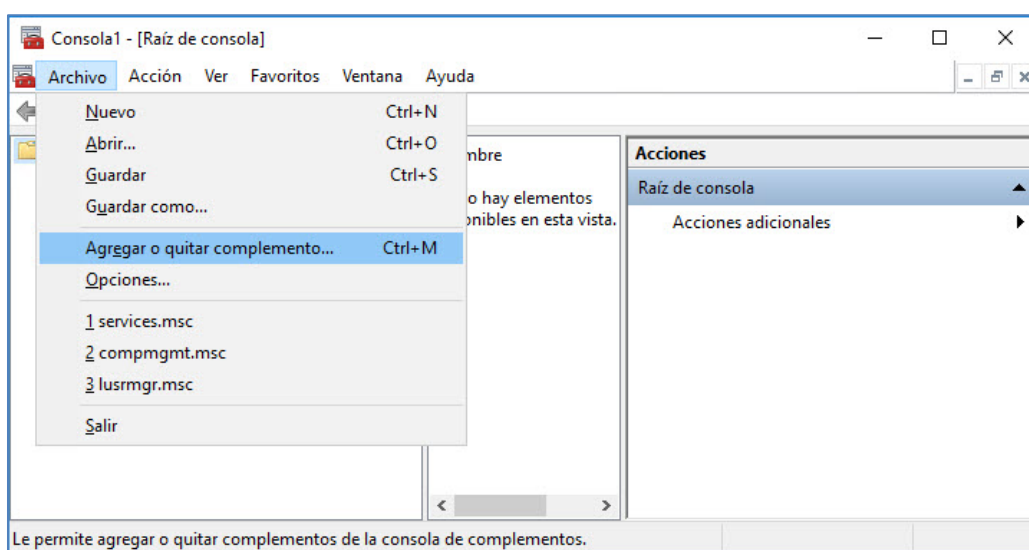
Consola1 - [Raíz de consola]

Archivo Acción Ver Favoritos Ventana Ayuda

Nuevo Ctrl+N
Abrir... Ctrl+O
Guardar Ctrl+S
Guardar como...
Agregar o quitar complemento... Ctrl+M
Opciones...
1 services.msc
2 compmgmt.msc
3 lusrmgr.msc
Salir

mbre

o hay elementos onibles en esta vista.

Acciones
Raíz de consola
Acciones adicionales

Le permite agregar o quitar complementos de la consola de complementos.